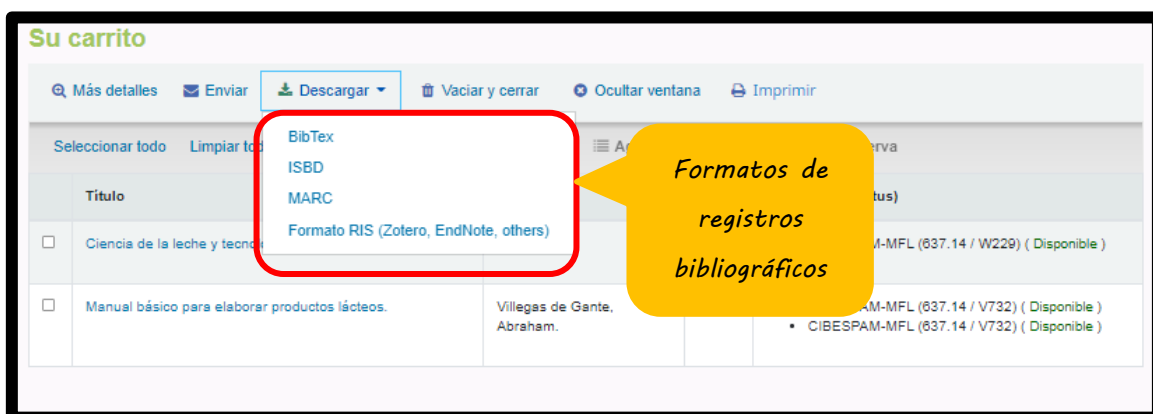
Su carrito

Más detalles Enviar Descargar Vaciar y cerrar Ocultar ventana Imprimir

Seleccionar todo Limpiar to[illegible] A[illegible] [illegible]erva

BibTex
ISBD
MARC
Formato RIS (Zotero, EndNote, others)

Formatos de registros bibliográficos

| | Título | | | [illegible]tus) |
|---|---|---|---|---|
| ☐ | Ciencia de la leche y tecn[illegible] | | | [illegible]PAM-MFL (637.14 / W229) ( Disponible ) |
| ☐ | Manual básico para elaborar productos lácteos. | Villegas de Gante, Abraham. | | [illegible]PAM-MFL (637.14 / V732) ( Disponible ) • CIBESPAM-MFL (637.14 / V732) ( Disponible ) |